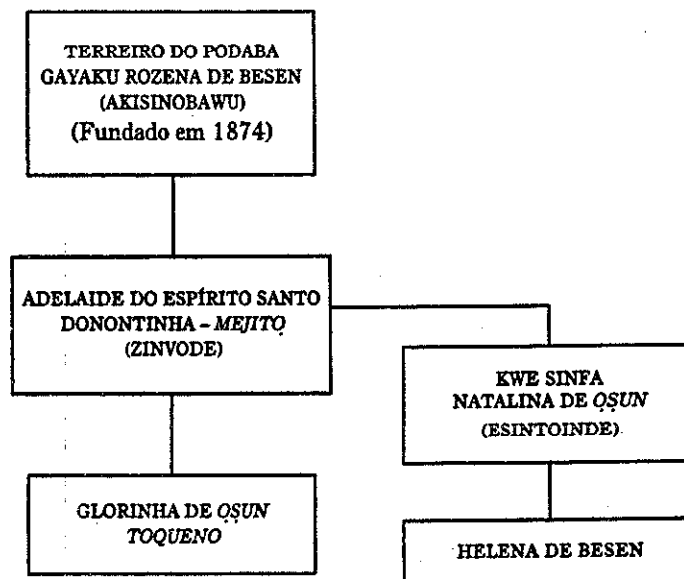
TERREIRO DO PODABA
GAYAKU ROZENA DE BESEN
(AKISINOBAWU)
(Fundado em 1874)

ADELAIDE DO ESPÍRITO SANTO
DONONTINHA - *MEJITỌ*
(ZINVODE)

KWE SINFA
NATALINA DE *ỌṢUN*
(ESINTOINDE)

GLORINHA DE *ỌṢUN*
*TOQUENO*

HELENA DE BESEN